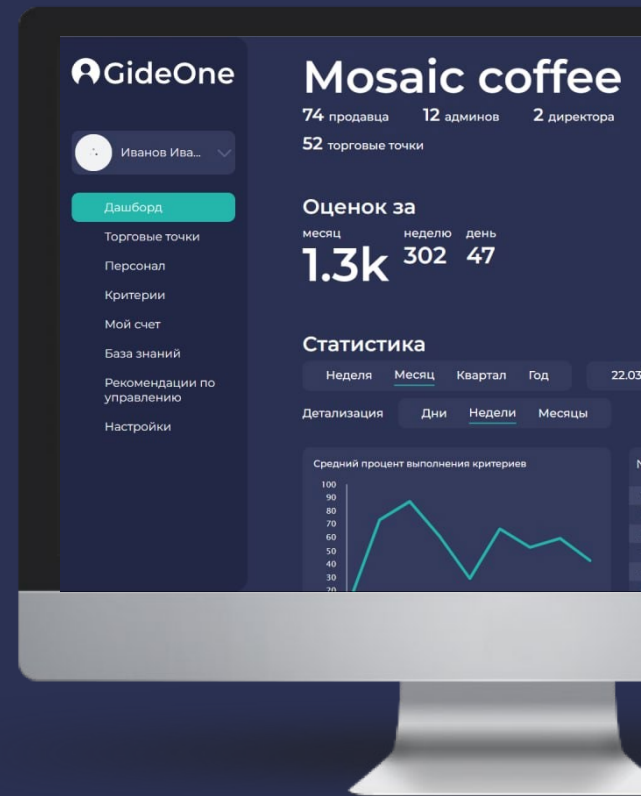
GideOne

Иванов Ива...

Дашборд
Торговые точки
Персонал
Критерии
Мой счет
База знаний
Рекомендации по управлению
Настройки

Mosaic coffee

74 продавца 12 админов 2 директора
52 торговые точки

Оценок за
месяц 1.3k неделю 302 день 47

Статистика
Неделя Месяц Квартал Год 22.03

Детализация Дни Недели Месяцы

Средний процент выполнения критериев
100
90
80
70
60
50
40
30
20